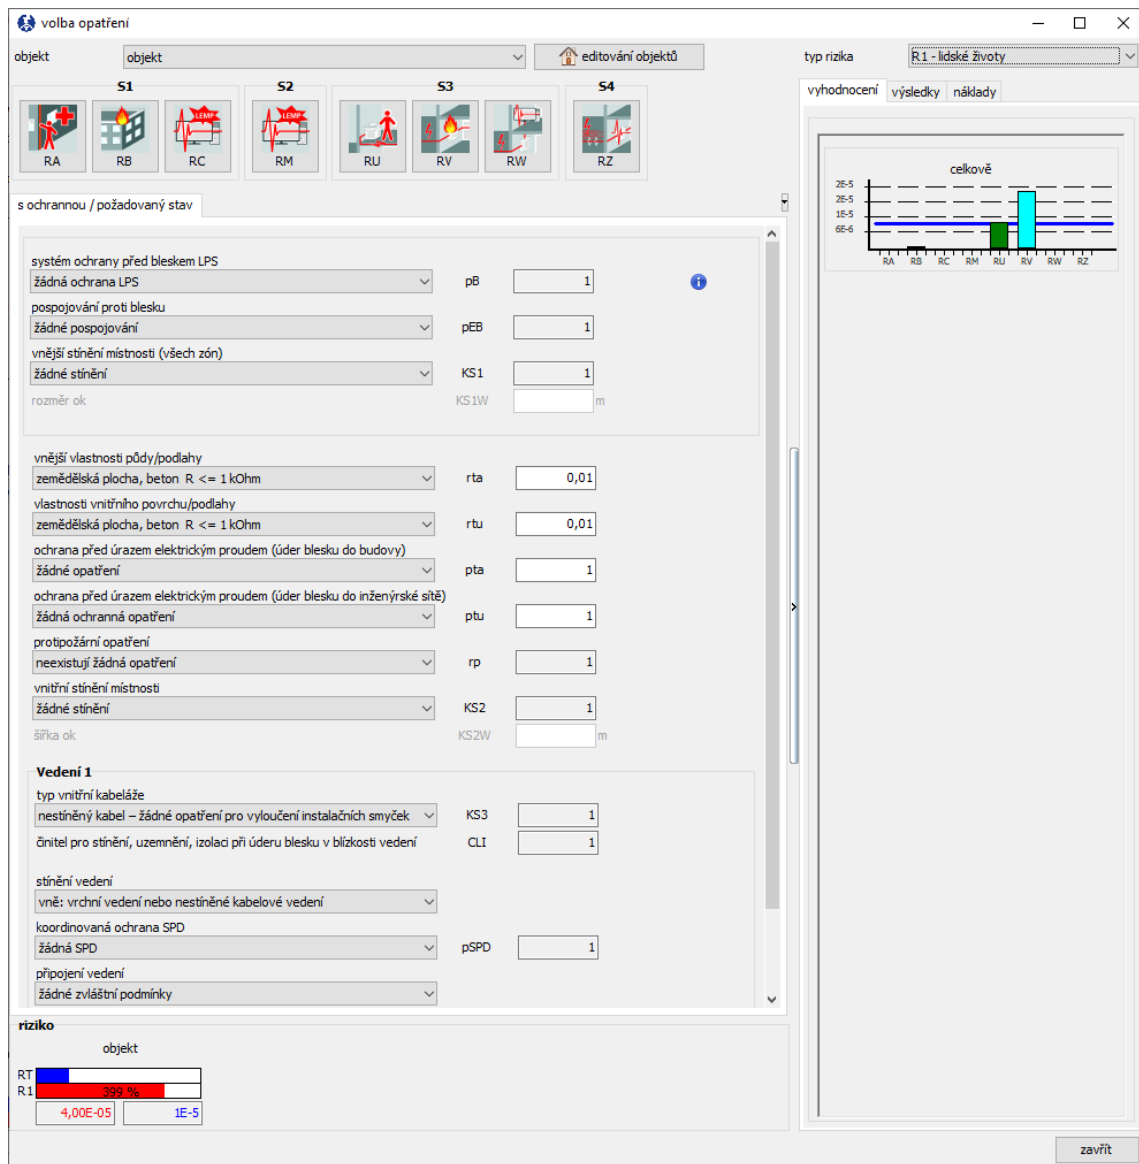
volba opatření

objekt | objekt | editování objektů

S1 | S2 | S3 | S4

LEMP | LEMP

RA | RB | RC | RM | RU | RV | RW | RZ

s ochrannou / požadovaný stav

systém ochrany před bleskem LPS
žádná ochrana LPS | pB | 1
pospojování proti blesku
žádné pospojování | pEB | 1
vnější stínění místnosti (všech zón)
žádné stínění | KS1 | 1
rozměr ok | KS1W | m

vnější vlastnosti půdy/podlahy
zemědělská plocha, beton R <= 1 kOhm | rta | 0,01
vlastnosti vnitřního povrchu/podlahy
zemědělská plocha, beton R <= 1 kOhm | rtu | 0,01
ochrana před úrazem elektrickým proudem (úder blesku do budovy)
žádné opatření | pta | 1
ochrana před úrazem elektrickým proudem (úder blesku do inženýrské sítě)
žádná ochranná opatření | ptu | 1
protipožární opatření
neexistují žádná opatření | rp | 1
vnitřní stínění místnosti
žádné stínění | KS2 | 1
šířka ok | KS2W | m

Vedení 1
typ vnitřní kabeláže
nestíněný kabel – žádné opatření pro vyloučení instalačních smyček | KS3 | 1
činitel pro stínění, uzemnění, izolaci při úderu blesku v blízkosti vedení | CLI | 1

stínění vedení
vně: vrchní vedení nebo nestíněné kabelové vedení
koordinovaná ochrana SPD
žádná SPD | pSPD | 1
připojení vedení
žádné zvláštní podmínky

riziko
objekt
RT
R1 399 %
4,00E-05 | 1E-5

typ rizika | R1 - lidské životy

vyhodnocení | výsledky | náklady

celkově
2E-5
2E-5
1E-5
6E-6
RA RB RC RM RU RV RW RZ

zavřít